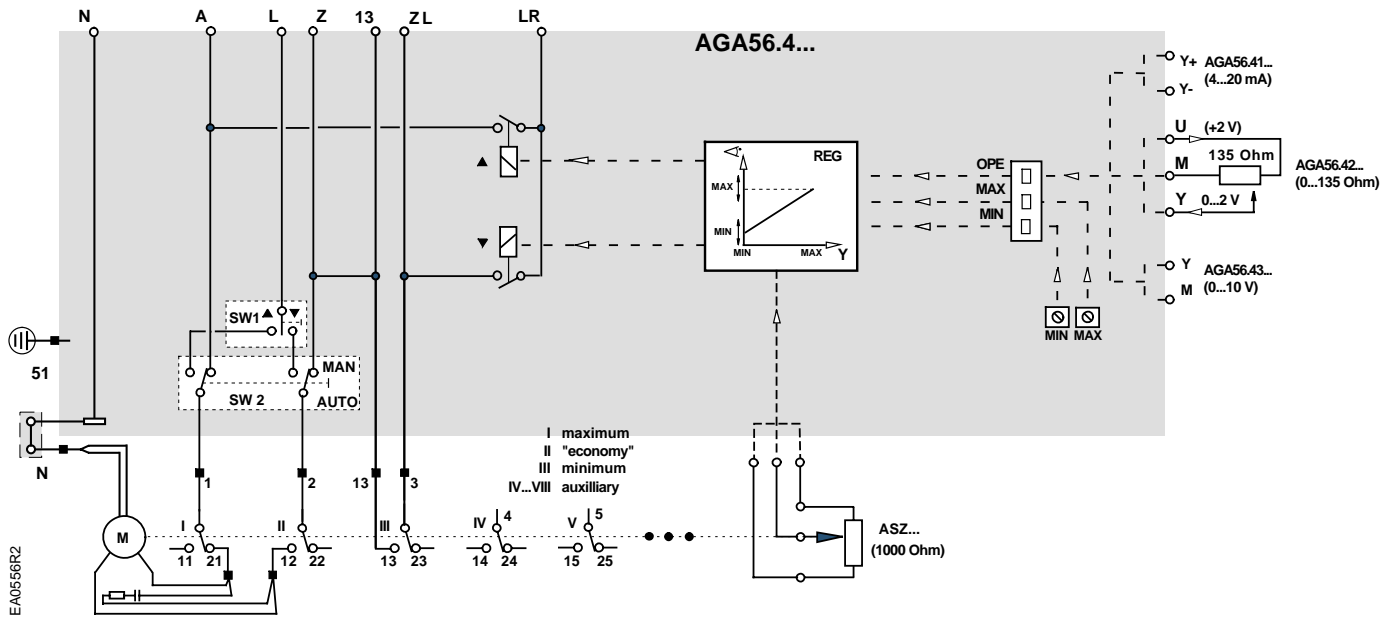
N A L Z 13 Z L LR

AGA56.4...

Y+ AGA56.41...
(4...20 mA)
Y-

U (+2 V)
M 135 Ohm AGA56.42...
(0...135 Ohm)
Y 0...2 V

REG
MAX
MIN
MIN MAX Y

OPE
MAX
MIN

Y AGA56.43...
(0...10 V)
M

MIN MAX

SW1
MAN
SW 2
AUTO

51

N

1 2 13 3

I maximum
II "economy"
III minimum
IV...VIII auxilliary

M

I II III IV 4 V 5
11 21 12 22 13 23 14 24 15 25

ASZ...
(1000 Ohm)

EA0556R2